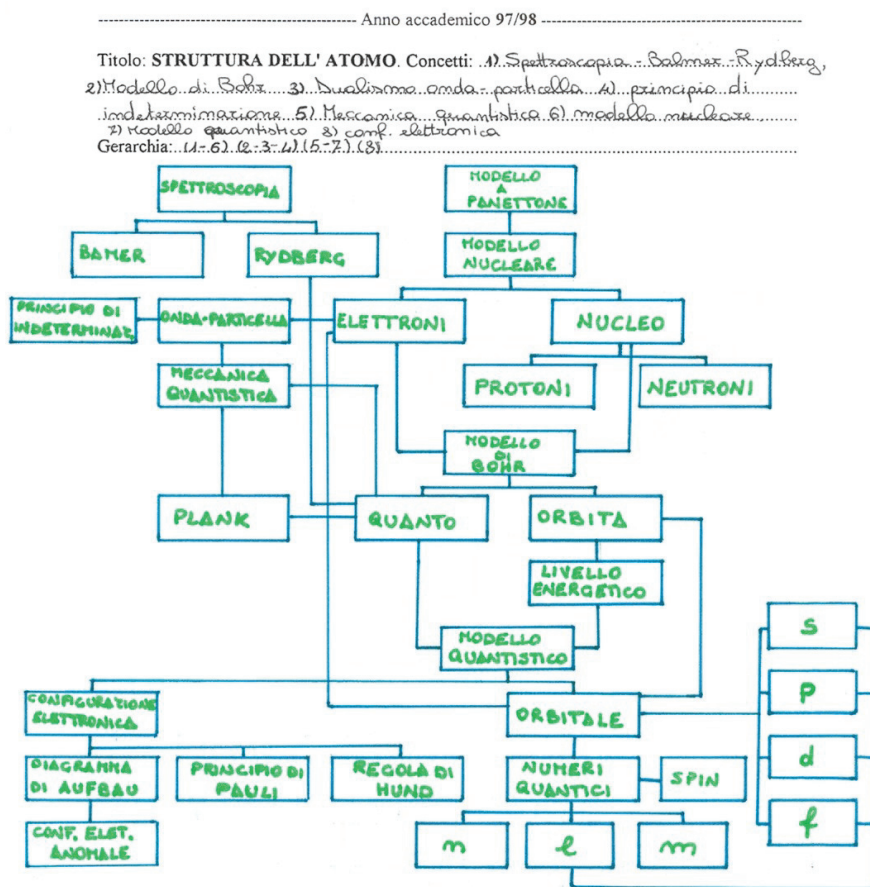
------------------------------------------------ Anno accademico 97/98 ------------------------------------------------

Titolo: STRUTTURA DELL' ATOMO. Concetti: 1) Spettroscopia - Balmer - Rydberg, 2) Modello di Bohr 3) Dualismo onda - particella 4) principio di indeterminazione 5) Meccanica quantistica 6) modello nucleare 7) Modello quantistico 8) conf. elettronica

Gerarchia: (1-6) (2-3-4) (5-7) (8)

SPETTROSCOPIA

BAMER

RYDBERG

MODELLO A PANETTONE

MODELLO NUCLEARE

PRINCIPIO DI INDETERMINAZ.

ONDA-PARTICELLA

ELETTRONI

NUCLEO

MECCANICA QUANTISTICA

PROTONI

NEUTRONI

MODELLO DI BOHR

PLANK

QUANTO

ORBITA

LIVELLO ENERGETICO

MODELLO QUANTISTICO

S

P

d

f

CONFIGURAZIONE ELETTRONICA

ORBITALE

DIAGRAMMA DI AUFBAU

PRINCIPIO DI PAULI

REGOLA DI HUND

NUMERI QUANTICI

SPIN

CONF. ELET. ANOMALE

n

l

m